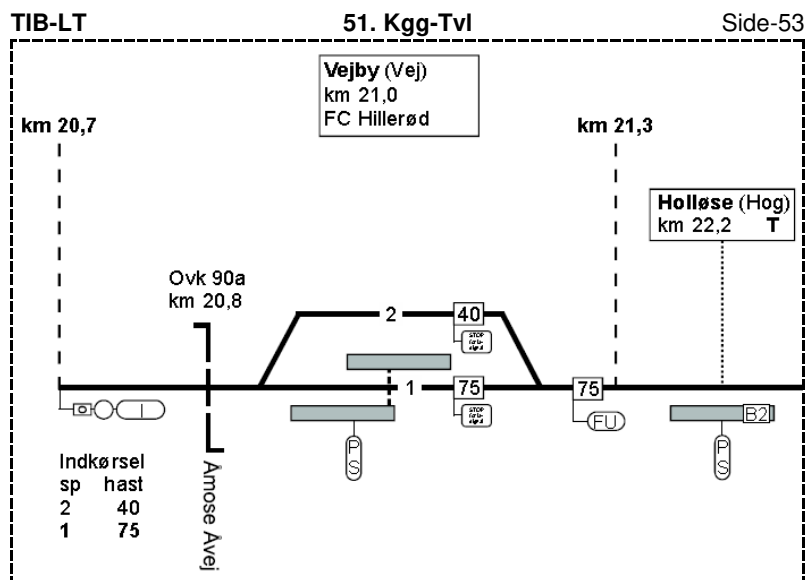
TIB-LT 51. Kgg-Tvl Side-53

Vejby (Vej)
km 21,0
FC Hillerød

km 20,7

km 21,3

Holløse (Hog)
km 22,2 T

Ovk 90a
km 20,8

2 40
STOP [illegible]

1 75
STOP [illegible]

75

FU

B2

P
S

P
S

Indkørsel
sp hast
2 40
1 75

Åmose Åvej